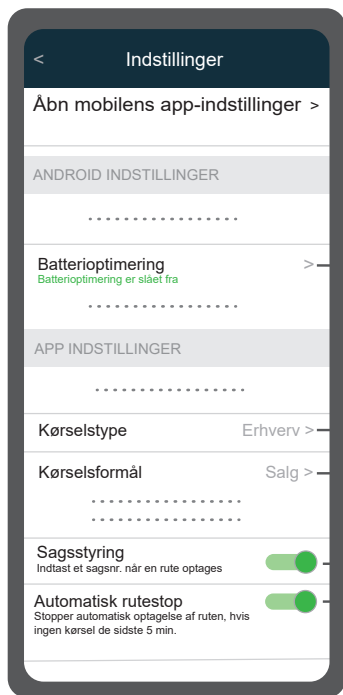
<

Indstillinger

Åbn mobilens app-indstillinger >

ANDROID INDSTILLINGER

Batterioptimering >
Batterioptimering er slået fra

APP INDSTILLINGER

Kørselstype Erhverv >

Kørselsformål Salg >

Sagsstyring
Indtast et sagsnr. når en rute optages

Automatisk rutestop
Stopper automatisk optagelse af ruten, hvis ingen kørsel de sidste 5 min.